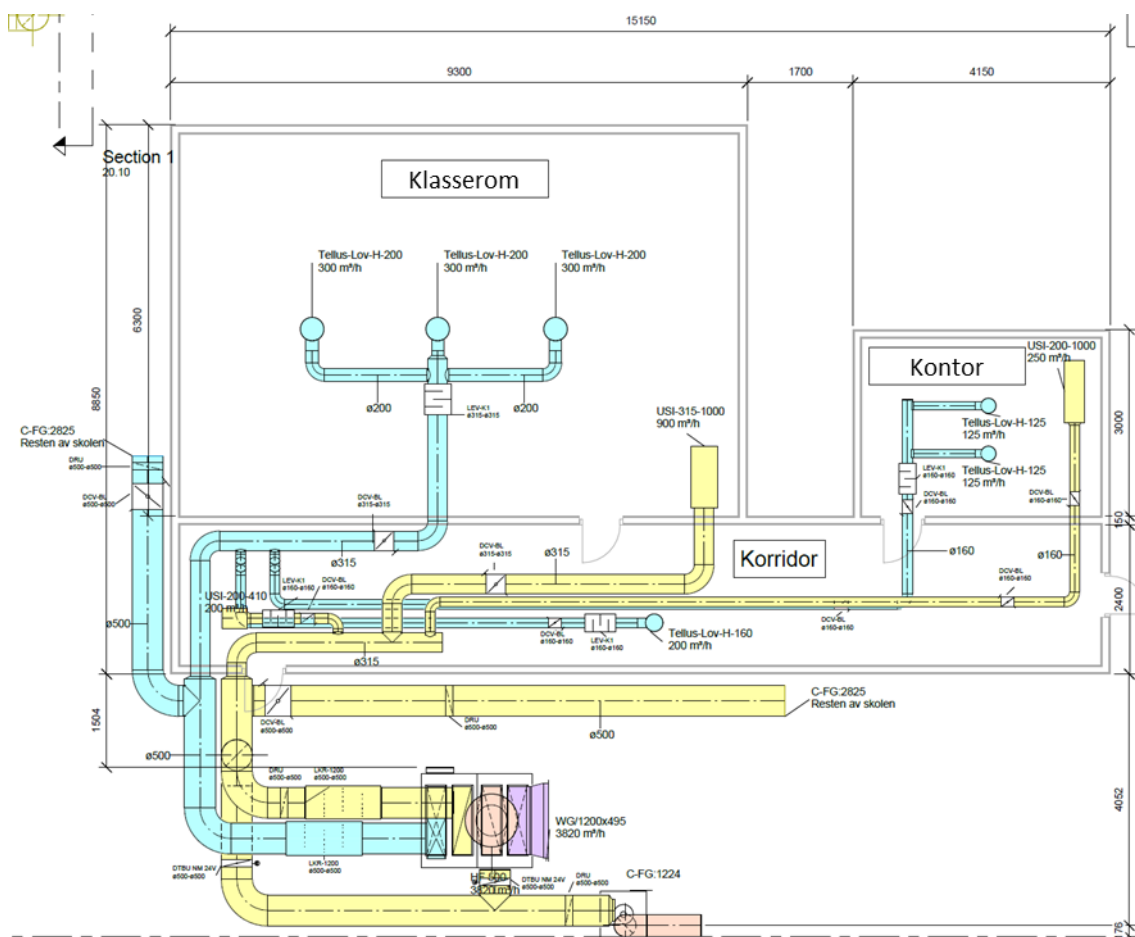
15150

9300

1700

4150

Section 1
20.10

6300

8850

Klasserom

Tellus-Lov-H-200
300 m³/h

Tellus-Lov-H-200
300 m³/h

Tellus-Lov-H-200
300 m³/h

ø200

LEV-K1
ø315-ø315

ø200

Kontor

USI-200-1000
250 m³/h

Tellus-Lov-H-125
125 m³/h

Tellus-Lov-H-125
125 m³/h

LEV-K1
ø160-ø160

DCV-BL
ø160-ø160

DCV-BL
ø160-ø160

3000

USI-315-1000
900 m³/h

C-FG:2825
Resten av skolen

DRU
ø500-ø500

DCV-BL
ø500-ø500

DCV-BL
ø315-ø315

ø315

ø315

DCV-BL
ø315-ø315

Korridor

ø160

ø160

150

LEV-K1
ø160-ø160

DCV-BL
ø160-ø160

USI-200-410
200 m³/h

DCV-BL
ø160-ø160

DCV-BL
ø160-ø160

LEV-K1
ø160-ø160

Tellus-Lov-H-160
200 m³/h

DCV-BL
ø160-ø160

2400

ø500

ø315

1504

DCV-BL
ø500-ø500

DRU
ø500-ø500

ø500

C-FG:2825
Resten av skolen

ø500

DRU
ø500-ø500

LKR-1200
ø500-ø500

WG/1200x495
3820 m³/h

4052

LKR-1200
ø500-ø500

DTBU NM 24V
ø500-ø500

HF-500
3820 m³/h

DTBU NM 24V
ø500-ø500

DRU
ø500-ø500

C-FG:1224

176